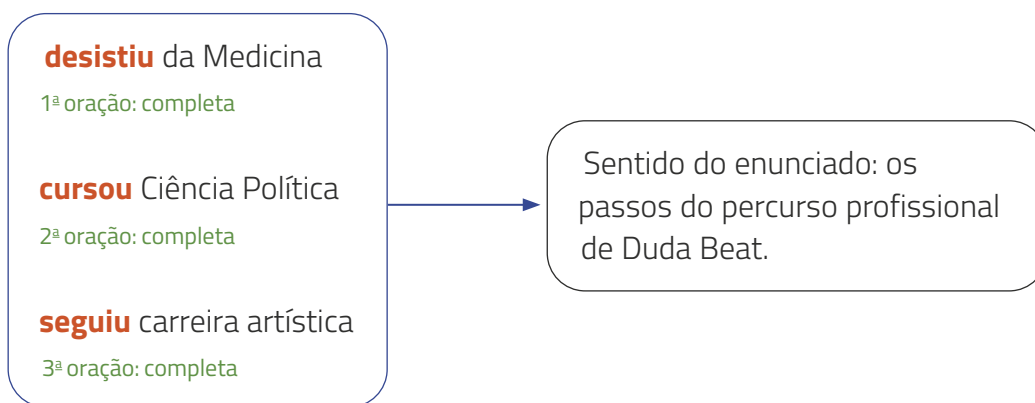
**desistiu** da Medicina
1ª oração: completa

**cursou** Ciência Política
2ª oração: completa

**seguiu** carreira artística
3ª oração: completa

Sentido do enunciado: os passos do percurso profissional de Duda Beat.